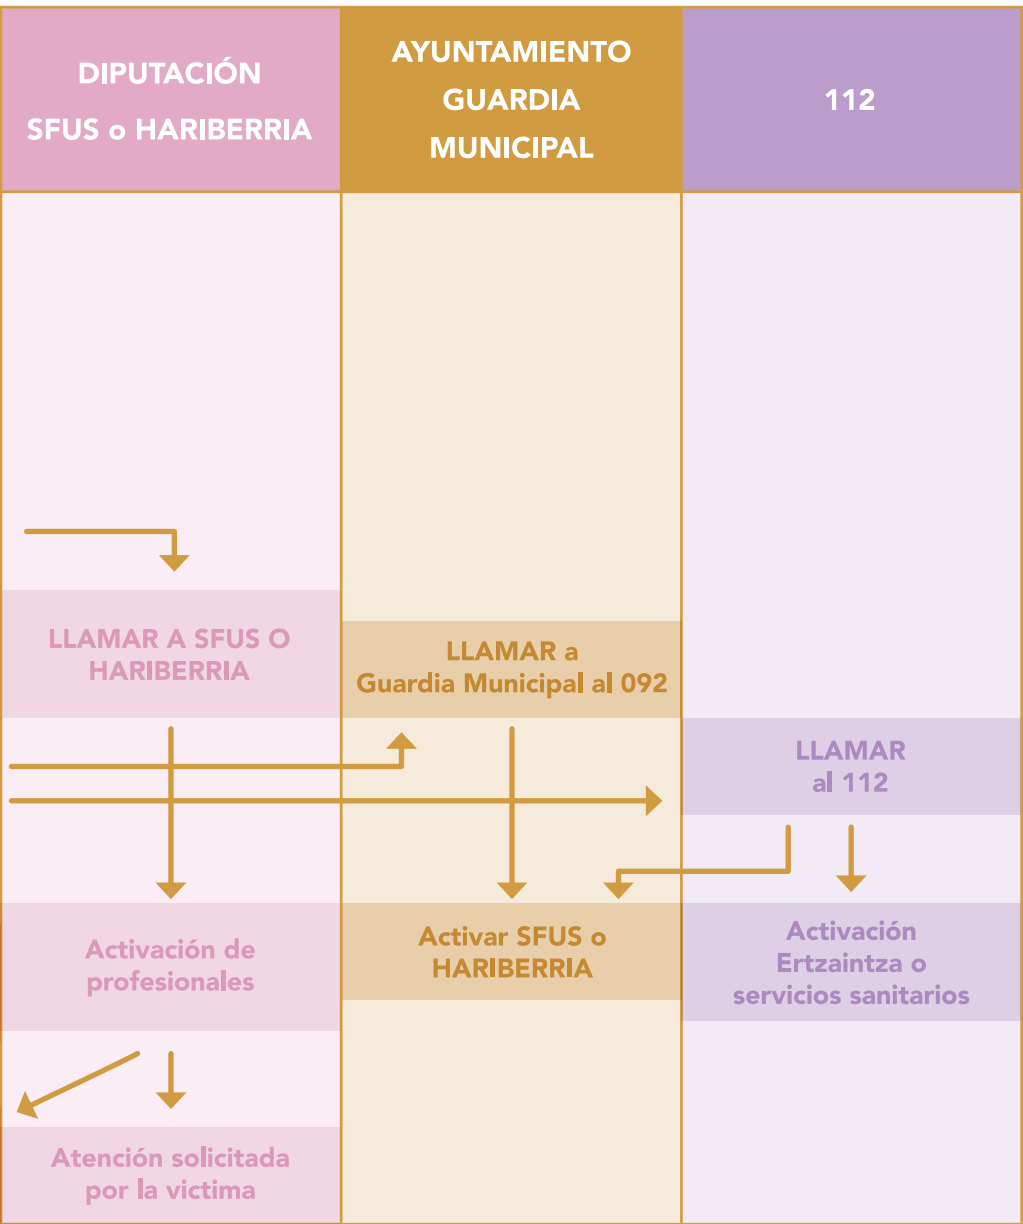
| DIPUTACIÓN SFUS o HARIBERRIA | AYUNTAMIENTO GUARDIA MUNICIPAL | 112 |
|---|---|---|
| LLAMAR A SFUS O HARIBERRIA | LLAMAR a Guardia Municipal al 092 | LLAMAR al 112 |
| Activación de profesionales | Activar SFUS o HARIBERRIA | Activación Ertzaintza o servicios sanitarios |
| Atención solicitada por la victima | | |